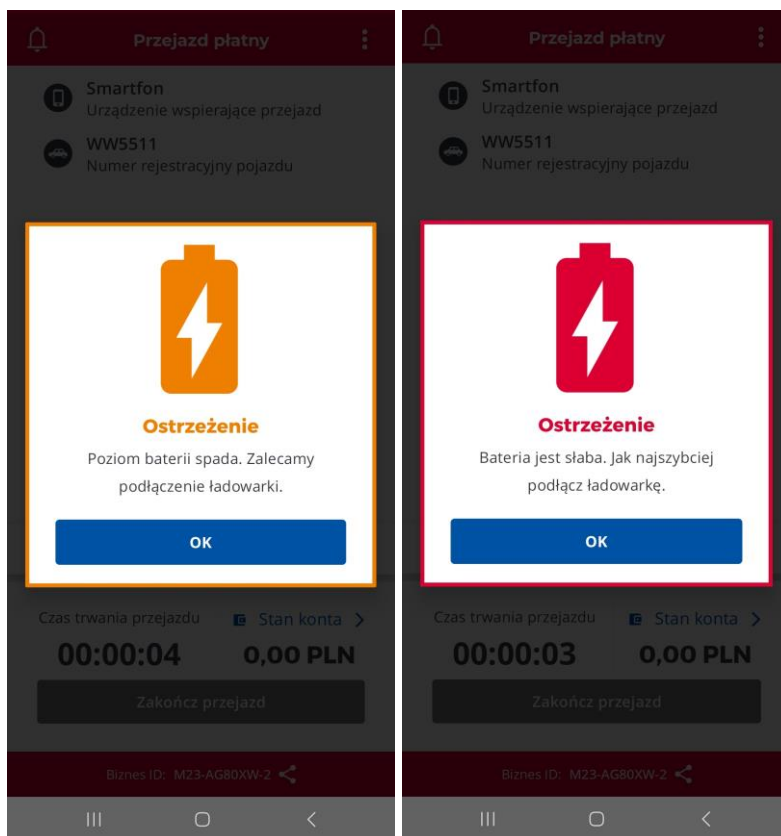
Przejazd płatny

Smartfon
Urządzenie wspierające przejazd

WW5511
Numer rejestracyjny pojazdu

Ostrzeżenie

Poziom baterii spada. Zalecamy podłączenie ładowarki.

OK

Czas trwania przejazdu

Stan konta >

00:00:04

0,00 PLN

Zakończ przejazd

Biznes ID: M23-AG80XW-2

Przejazd płatny

Smartfon
Urządzenie wspierające przejazd

WW5511
Numer rejestracyjny pojazdu

Ostrzeżenie

Bateria jest słaba. Jak najszybciej podłącz ładowarkę.

OK

Czas trwania przejazdu

Stan konta >

00:00:03

0,00 PLN

Zakończ przejazd

Biznes ID: M23-AG80XW-2